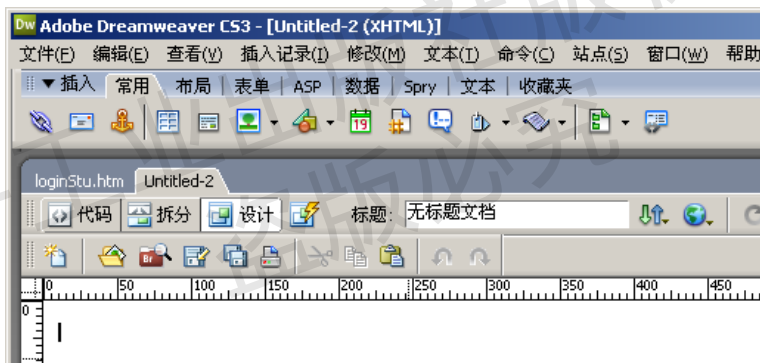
Dw Adobe Dreamweaver CS3 - [Untitled-2 (XHTML)]

文件(F) 编辑(E) 查看(V) 插入记录(I) 修改(M) 文本(T) 命令(C) 站点(S) 窗口(W) 帮助

▼ 插入 常用 布局 表单 ASP 数据 Spry 文本 收藏夹

loginStu.htm Untitled-2

代码 拆分 设计 标题: 无标题文档

0 50 100 150 200 250 300 350 400 450

0